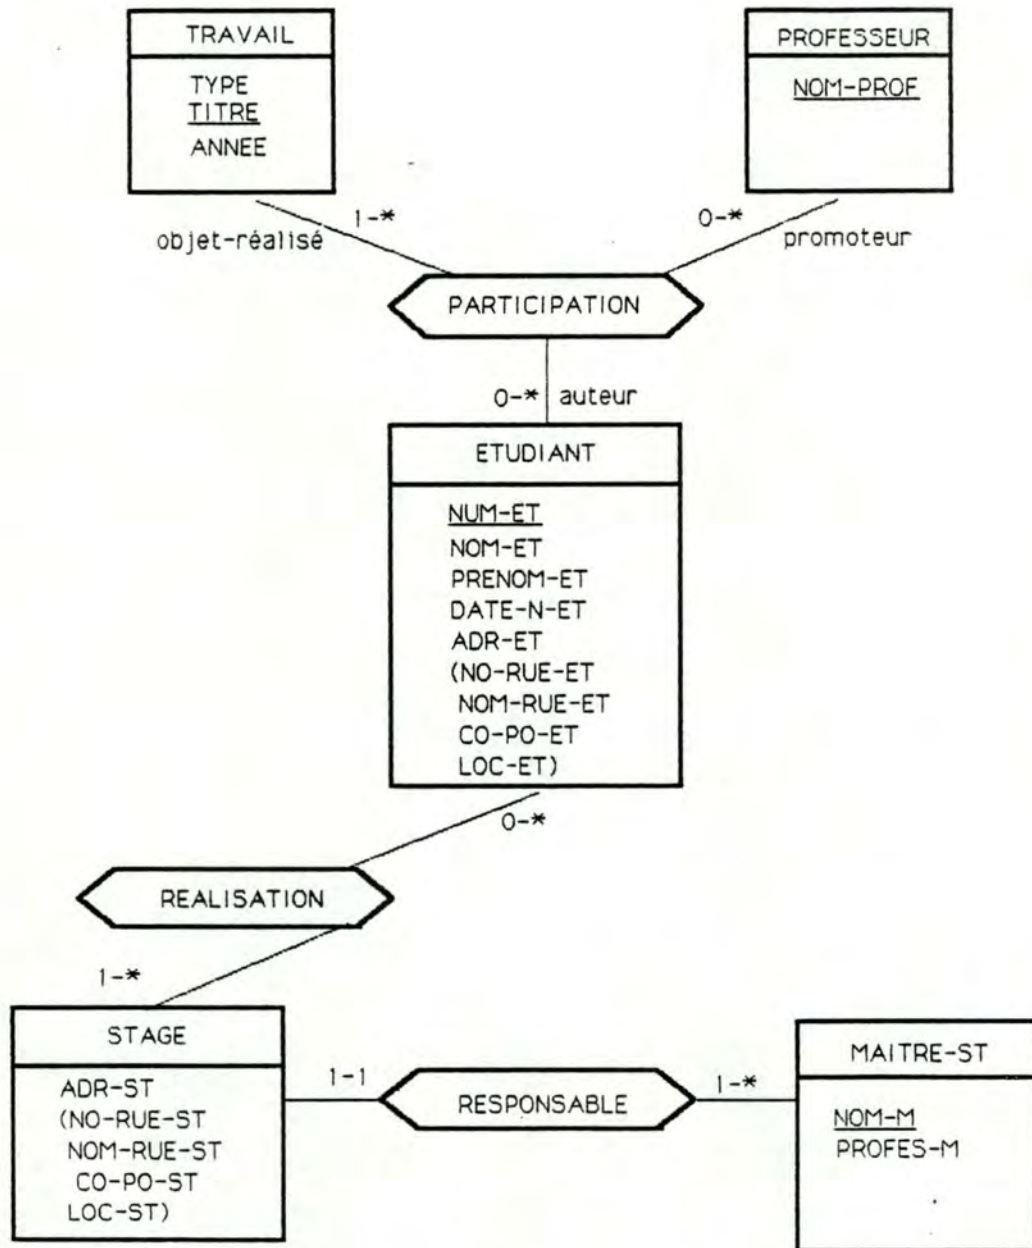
TRAVAIL

TYPE
TITRE
ANNEE

PROFESSEUR

NOM-PROF

1-*
objet-réalisé

0-*
promoteur

PARTICIPATION

0-* auteur

ETUDIANT

NUM-ET
NOM-ET
PRENOM-ET
DATE-N-ET
ADR-ET
(NO-RUE-ET
NOM-RUE-ET
CO-PO-ET
LOC-ET)

0-*

REALISATION

1-*

STAGE

ADR-ST
(NO-RUE-ST
NOM-RUE-ST
CO-PO-ST
LOC-ST)

1-1

RESPONSABLE

1-*

MAITRE-ST

NOM-M
PROFES-M